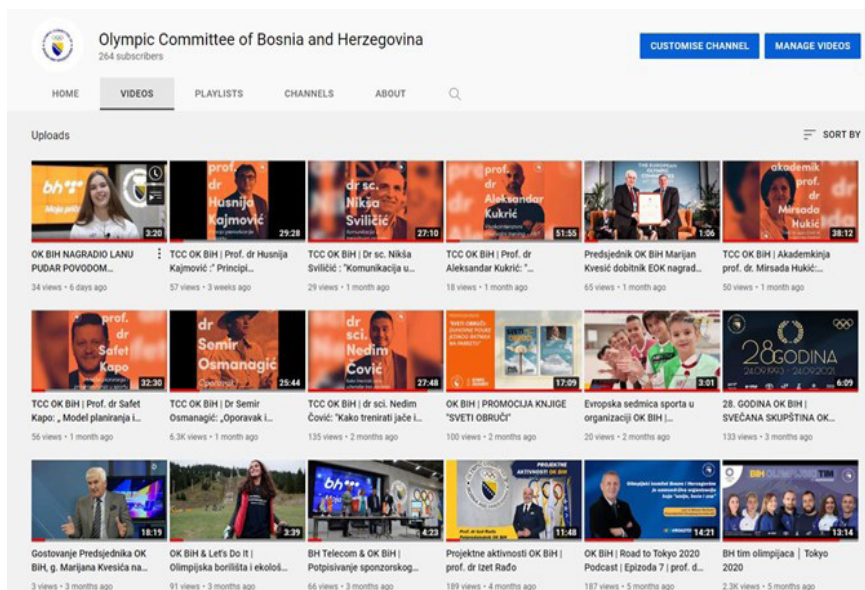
Olympic Committee of Bosnia and Herzegovina
264 subscribers

CUSTOMISE CHANNEL
MANAGE VIDEOS

HOME
VIDEOS
PLAYLISTS
CHANNELS
ABOUT

Uploads

SORT BY

bh
3:20
OK BIH NAGRADIO LANU PUDAR POVODOM...
34 views • 6 days ago

prof. dr Husnija Kajmović
29:28
TCC OK BiH | Prof. dr Husnija Kajmović :" Principi...
57 views • 3 weeks ago

dr sc. Nikša Sviličić
27:10
TCC OK BiH | Dr sc. Nikša Sviličić : "Komunikacija u...
29 views • 1 month ago

prof dr Aleksandar Kukrić
51:55
TCC OK BiH | Prof. dr Aleksandar Kukrić: "...
18 views • 1 month ago

THE EUROPEAN OLYMPIC COMMITTEES
1:06
Predsjednik OK BiH Marijan Kvesić dobitnik EOK nagrad...
65 views • 1 month ago

akademik prof dr Mirsada Hukić
38:12
TCC OK BiH | Akademkinja prof. dr. Mirsada Hukić: ...
50 views • 1 month ago

prof. dr Safet Kapo
32:30
TCC OK BiH | Prof. dr Safet Kapo: „ Model planiranja i...
56 views • 1 month ago

dr Semir Osmanagić
25:44
TCC OK BiH | Dr Semir Osmanagić: „Oporavak i...
6.3K views • 1 month ago

dr sci. Nedim Čović
27:48
TCC OK BiH | dr sci. Nedim Čović: "Kako trenirati jače i...
135 views • 2 months ago

"SVETI OBRUČI"
17:09
OK BIH | PROMOCIJA KNJIGE "SVETI OBRUČI"
100 views • 2 months ago

3:01
Evropska sedmica sporta u organizaciji OK BIH |...
20 views • 2 months ago

28 GODINA
24.09.1993 - 24.09.2021
6:09
28. GODINA OK BIH | SVEČANA SKUPŠTINA OK...
133 views • 3 months ago

18:19
Gostovanje Predsjednika OK BiH, g. Marijana Kvesića na...
3 views • 3 months ago

3:39
OK BiH & Let's Do It | Olimpijska borilišta i ekološ...
91 views • 3 months ago

bh
4:23
BH Telecom & OK BiH | Potpisivanje sponzorskog...
66 views • 3 months ago

PROJEKTNE AKTIVNOSTI OK BIH
Prof. dr Izet Rađo
11:48
Projektne aktivnosti OK BiH | prof. dr Izet Rađo
189 views • 4 months ago

14:21
OK BiH | Road to Tokyo 2020 Podcast | Epizoda 7 | prof. d...
187 views • 5 months ago

BiH OLIMPIJSKI TIM
13:14
BH tim olimpijaca | Tokyo 2020
2.3K views • 5 months ago